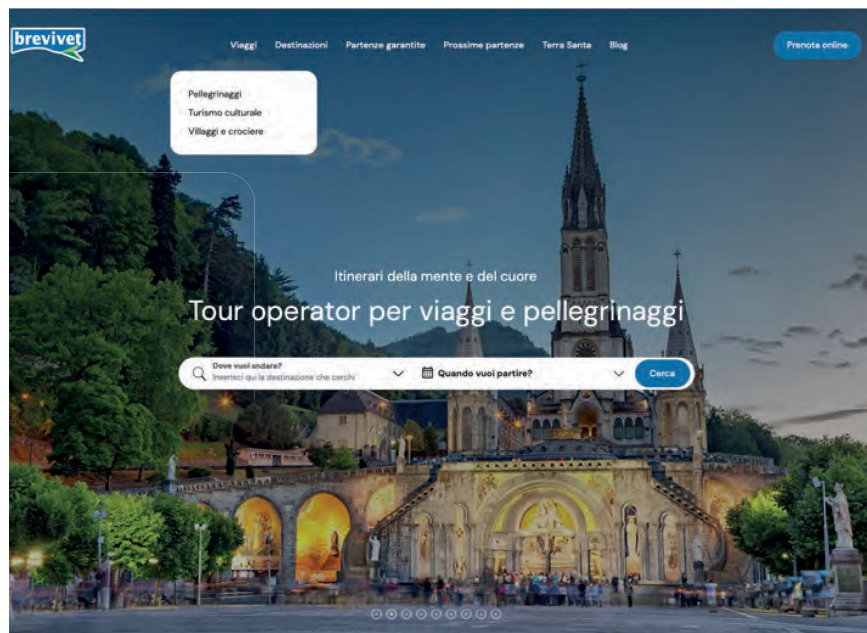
brevivet

Viaggi Destinazioni Partenze garantite Prossime partenze Terra Santa Blog

Prenota online

Pellegrinaggi
Turismo culturale
Villaggi e crociere

Itinerari della mente e del cuore

Tour operator per viaggi e pellegrinaggi

Dove vuoi andare?
Inserisci qui la destinazione che cerchi

Quando vuoi partire?

Cerca